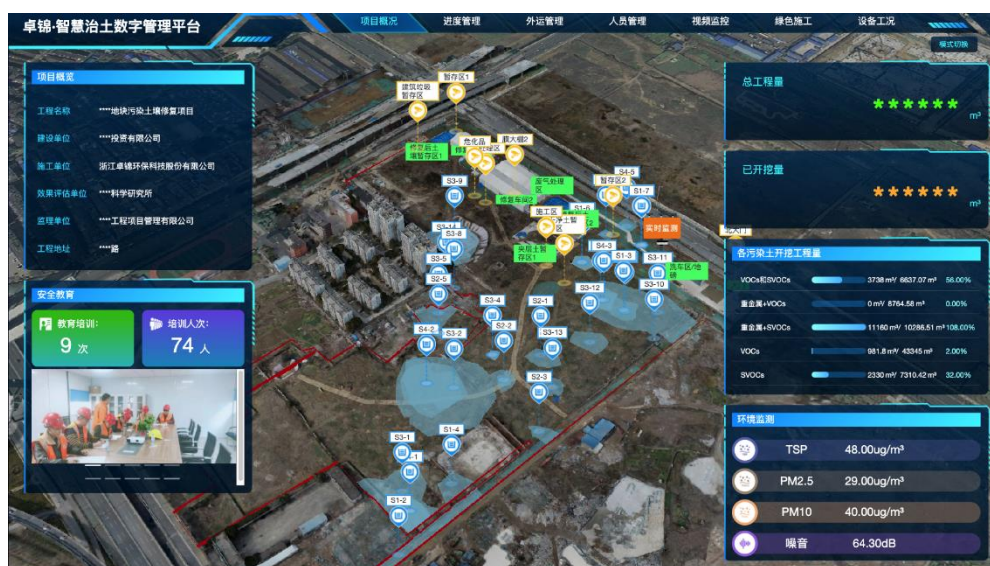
卓锦·智慧治土数字管理平台

项目概况 进度管理 外运管理 人员管理 视频监控 绿色施工 设备工况

模式切换

项目概况

工程名称 ****地块污染土壤修复项目

建设单位 ****投资有限公司

施工单位 浙江卓锦环保科技股份有限公司

效果评估单位 ****科学研究所

监理单位 ****工程项目管理有限公司

工程地址 ****路

安全教育

教育培训: 9 次

培训人次: 74 人

总工程量

****** m³

已开挖量

****** m³

各污染土开挖工程量

| | | |
|---|---|---|
| VOCs和SVOCs | 3738 m³/ 6637.07 m³ | 56.00% |
| 重金属+VOCs | 0 m³/ 8764.58 m³ | 0.00% |
| 重金属+SVOCs | 11160 m³/ 10286.51 m³ | 108.00% |
| VOCs | 981.8 m³/ 43345 m³ | 2.00% |
| SVOCs | 2330 m³/ 7310.42 m³ | 32.00% |

环境监测

| | |
|---|---|
| TSP | 48.00ug/m³ |
| PM2.5 | 29.00ug/m³ |
| PM10 | 40.00ug/m³ |
| 噪音 | 64.30dB |

暂存区1 建筑垃圾暂存区 修复后土壤暂存区1 危化品 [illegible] 膜大棚2 废气处理区 修复车间 S3-9 S3-8 S3-14 S3-5 S2-5 S3-4 S2-1 S4-2 S3-2 S2-2 S3-13 S2-3 S3-12 S4-3 S1-3 S3-11 S3-10 S4-5 S1-7 S1-6 暂存区2 施工区 实时监测 洗车区/地磅 出入口 未处土暂存区1 S3-1 S1-4 S1-2